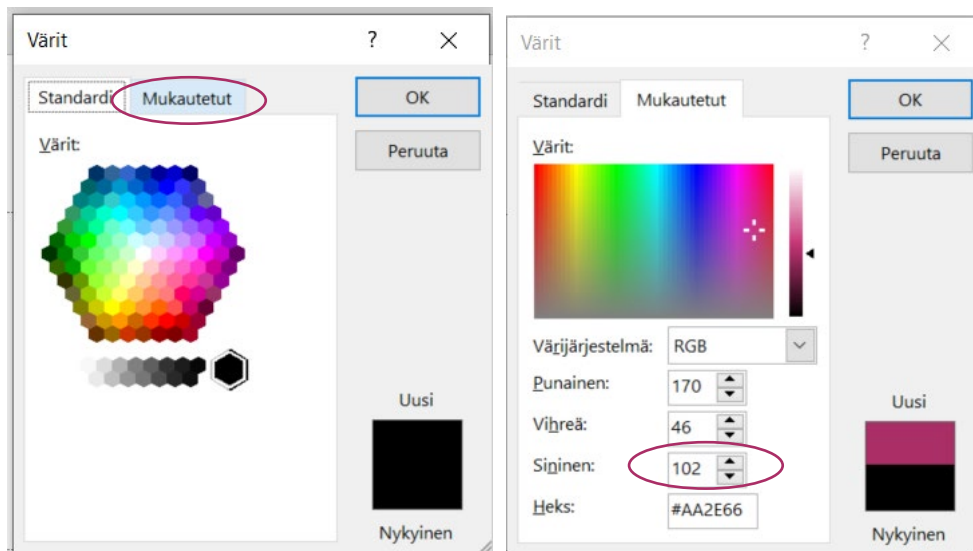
Värit ? ×

Standardi Mukautetut

OK

Peruuta

Värit:

Uusi

Nykyinen

Värit ? ×

Standardi Mukautetut

OK

Peruuta

Värit:

Värijärjestelmä: RGB

Punainen: 170

Vihreä: 46

Sininen: 102

Heks: #AA2E66

Uusi

Nykyinen